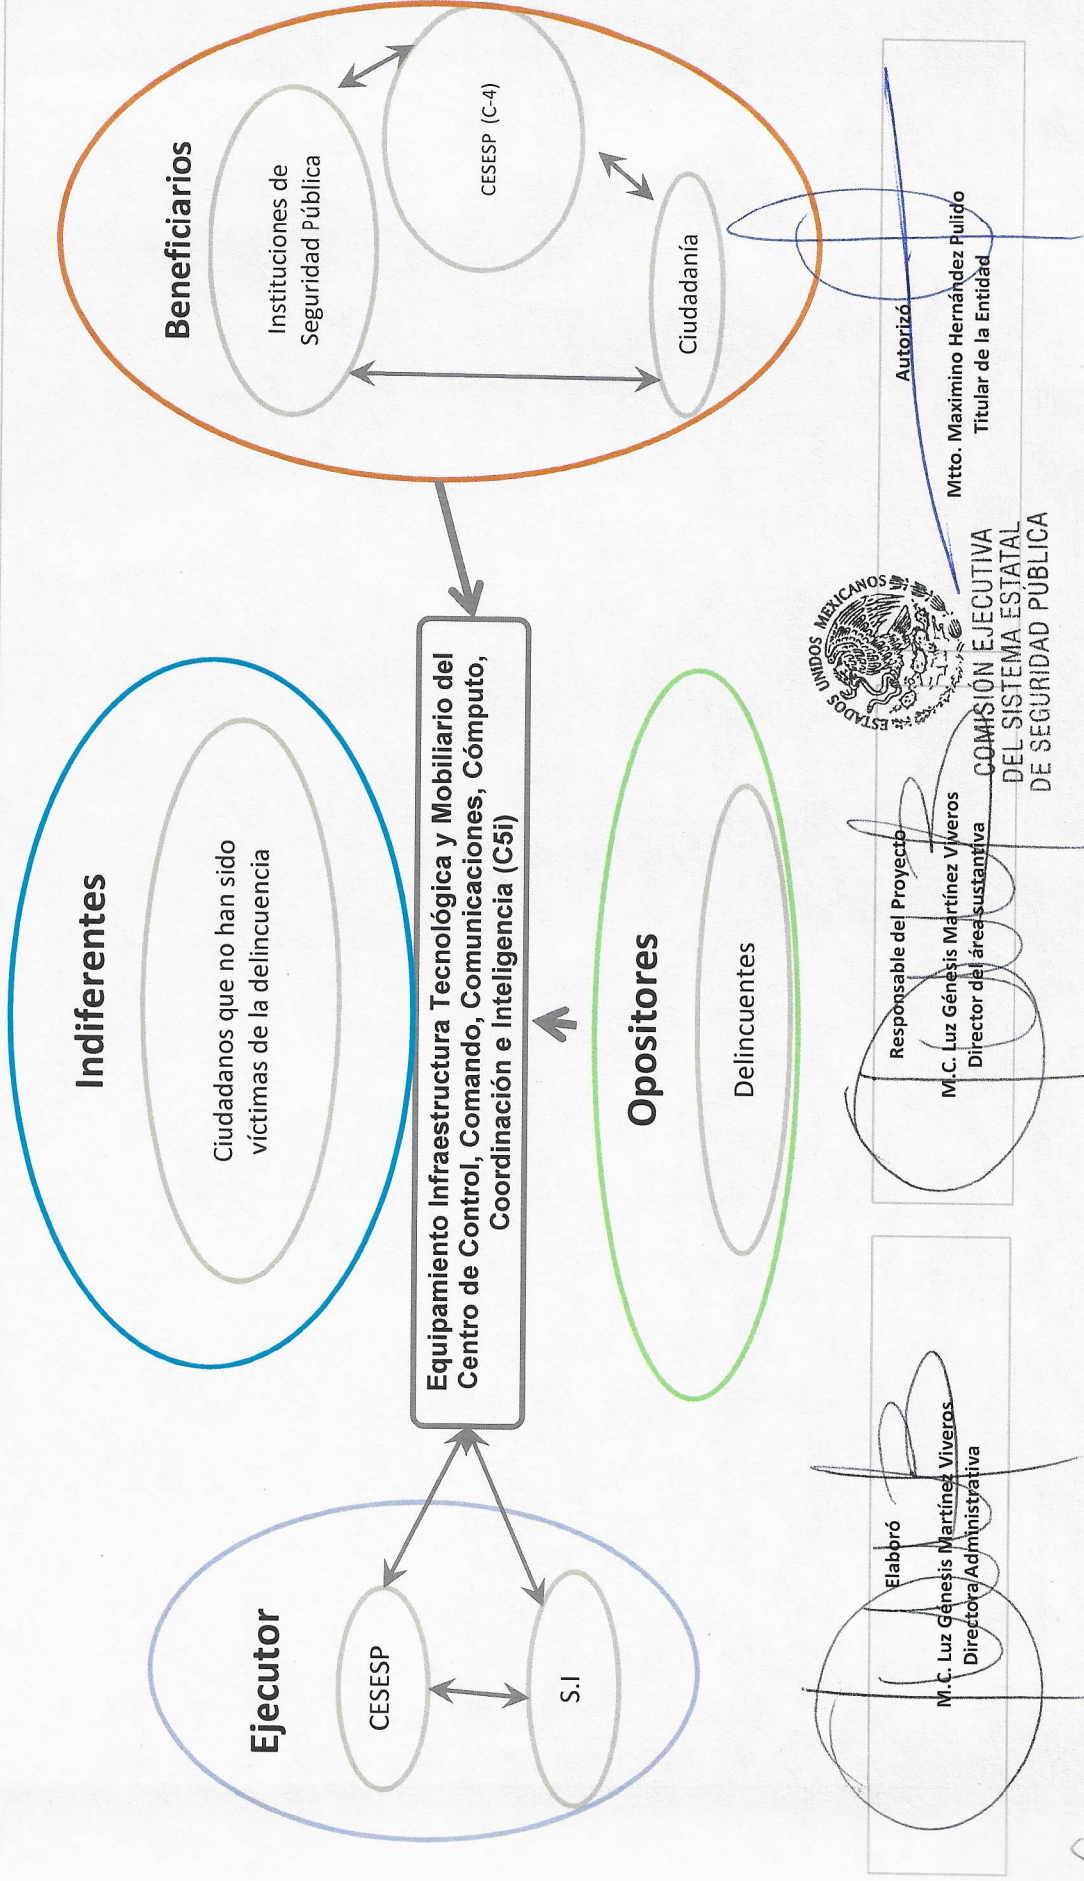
Beneficiarios

Instituciones de Seguridad Pública

CESESP (C-4)

Ciudadanía

Indiferentes

Ciudadanos que no han sido víctimas de la delincuencia

Equipamiento Infraestructura Tecnológica y Mobiliario del Centro de Control, Comando, Comunicaciones, Cómputo, Coordinación e Inteligencia (C5i)

Opositores

Delincuentes

Ejecutor

CESESP

S.I

Elaboró
M.C. Luz Génesis Martínez Viveros
Directora Administrativa

Responsable del Proyecto
M.C. Luz Génesis Martínez Viveros
Director del área sustantiva

ESTADOS UNIDOS MEXICANOS
COMISIÓN EJECUTIVA DEL SISTEMA ESTATAL DE SEGURIDAD PÚBLICA

Autorizó
Mtto. Maximino Hernández Pulido
Titular de la Entidad